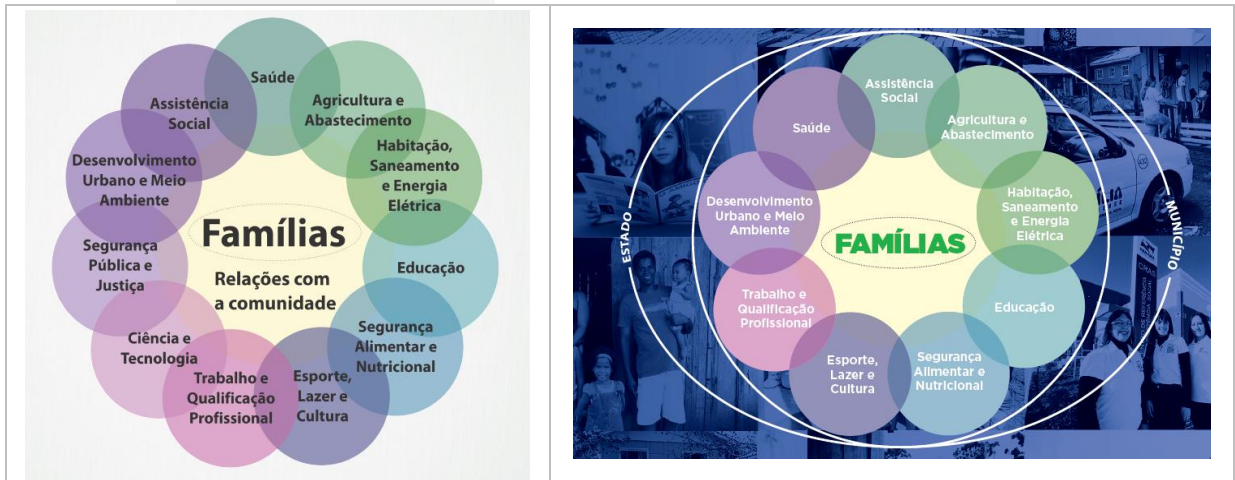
| | |
|---|---|
| Saúde<br>Agricultura e Abastecimento<br>Habitação, Saneamento e Energia Elétrica<br>Educação<br>Segurança Alimentar e Nutricional<br>Esporte, Lazer e Cultura<br>Trabalho e Qualificação Profissional<br>Ciência e Tecnologia<br>Segurança Pública e Justiça<br>Desenvolvimento Urbano e Meio Ambiente<br>Assistência Social<br>Famílias<br>Relações com a comunidade | Assistência Social<br>Agricultura e Abastecimento<br>Habitação, Saneamento e Energia Elétrica<br>Educação<br>Segurança Alimentar e Nutricional<br>Esporte, Lazer e Cultura<br>Trabalho e Qualificação Profissional<br>Desenvolvimento Urbano e Meio Ambiente<br>Saúde<br>FAMÍLIAS<br>ESTADO<br>MUNICÍPIO |